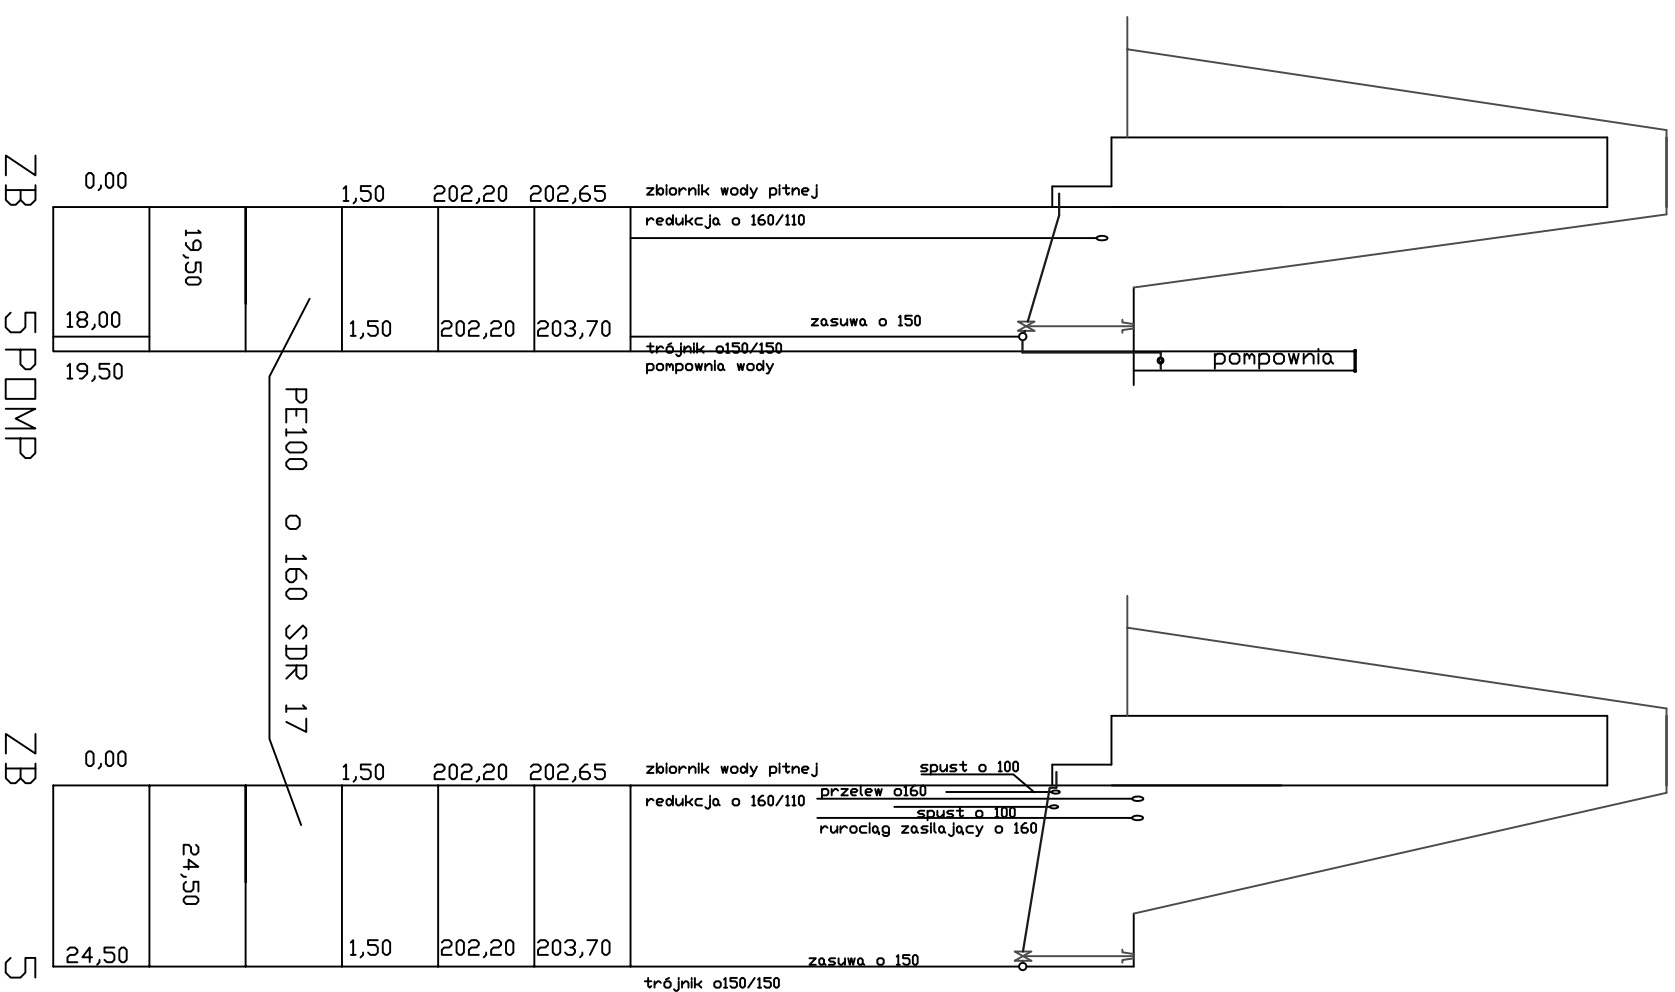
ZB 5 POMP

0,00

18,00

19,50

19,50

1,50

1,50

202,20

202,20

202,65

203,70

zbiornik wody pitnej

redukcja o 160/110

zasuwa o 150

trójnik o150/150

pompownia wody

pompownia

PE100 o 160 SDR 17

ZB 5

0,00

24,50

24,50

1,50

1,50

202,20

202,20

202,65

203,70

zbiornik wody pitnej

redukcja o 160/110

spust o 100

przelew o160

spust o 100

ruroclag zasilajacy o 160

zasuwa o 150

trójnik o150/150